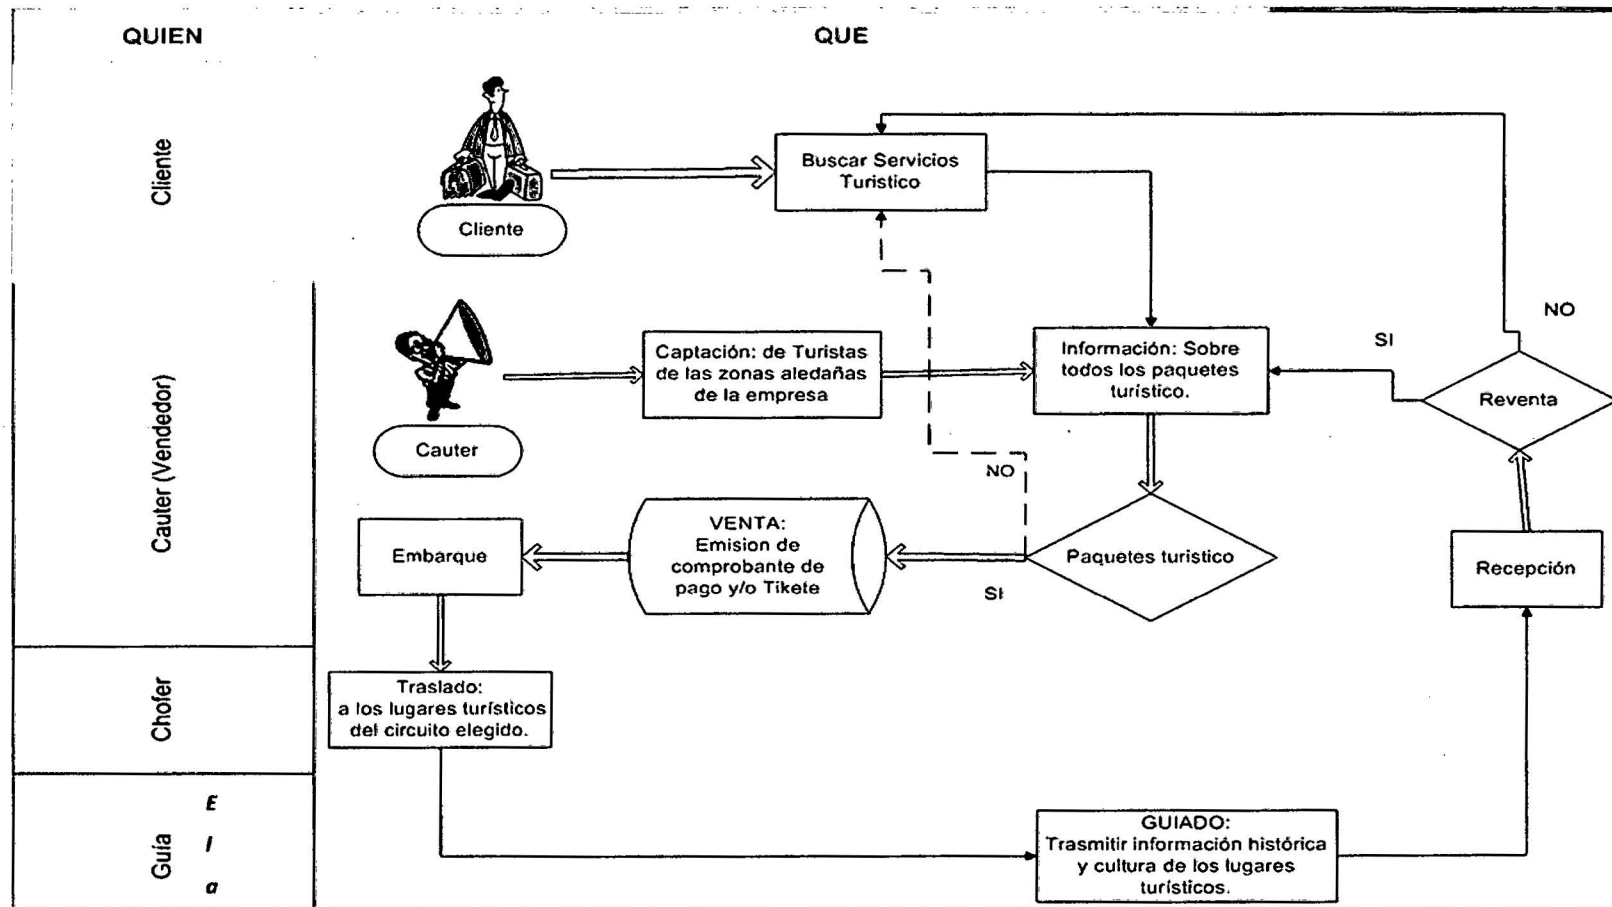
QUIEN

QUE

Cliente

Cliente

Buscar Servicios Turistico

Cauter (Vendedor)

Cauter

Captación: de Turistas de las zonas aledañas de la empresa

Información: Sobre todos los paquetes turístico.

SI

NO

Reventa

NO

Paquetes turistico

SI

VENTA: Emision de comprobante de pago y/o Tikete

Embarque

Recepción

Chofer

Traslado: a los lugares turísticos del circuito elegido.

Guia

E

I

a

GUIADO: Trasmitir información histórica y cultura de los lugares turísticos.